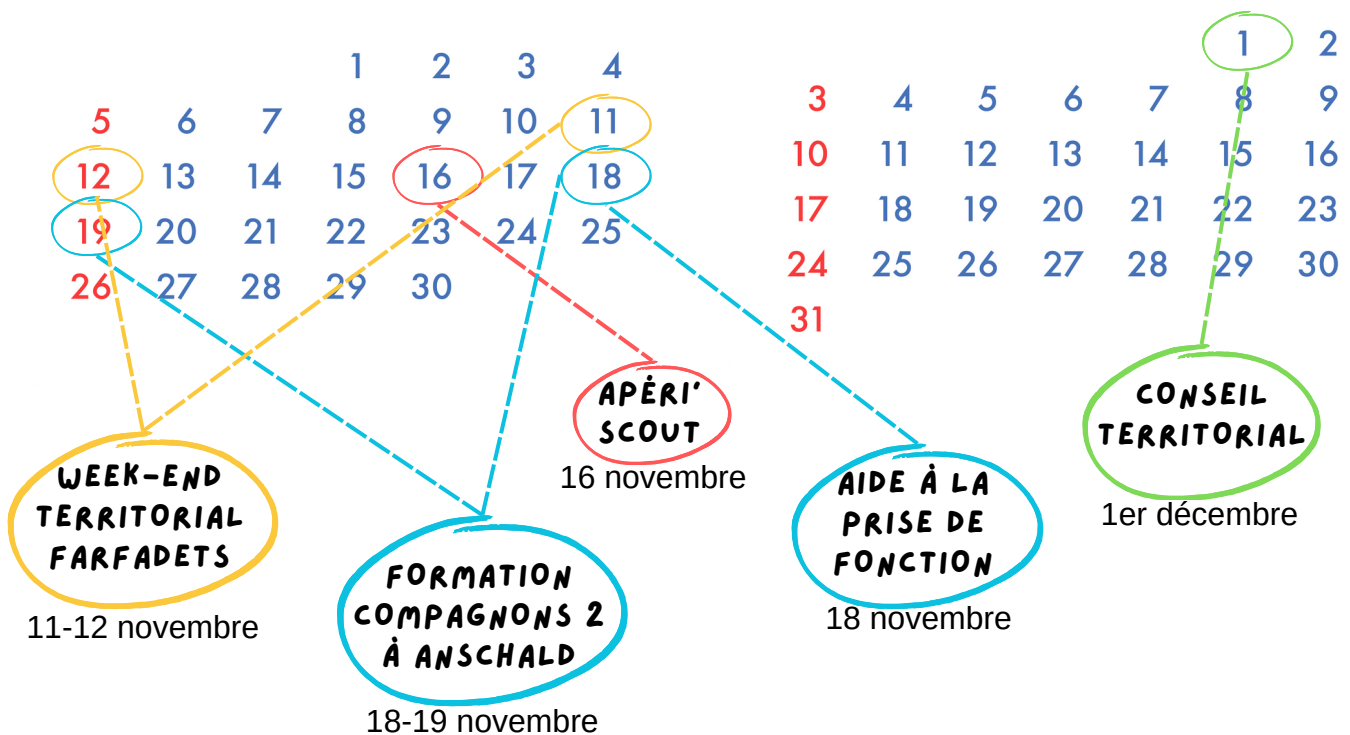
| | | | | | | |
|---|---|---|---|---|---|---|
| | | | 1 | 2 | 3 | 4 |
| 5 | 6 | 7 | 8 | 9 | 10 | 11 |
| 12 | 13 | 14 | 15 | 16 | 17 | 18 |
| 19 | 20 | 21 | 22 | 23 | 24 | 25 |
| 26 | 27 | 28 | 29 | 30 | | |

| | | | | | | |
|---|---|---|---|---|---|---|
| | | | | | 1 | 2 |
| 3 | 4 | 5 | 6 | 7 | 8 | 9 |
| 10 | 11 | 12 | 13 | 14 | 15 | 16 |
| 17 | 18 | 19 | 20 | 21 | 22 | 23 |
| 24 | 25 | 26 | 27 | 28 | 29 | 30 |
| 31 | | | | | | |

APÉRI' SCOUT
16 novembre

CONSEIL TERRITORIAL
1er décembre

WEEK-END TERRITORIAL FARFADETS
11-12 novembre

FORMATION COMPAGNONS 2 À ANSCHALD
18-19 novembre

AIDE À LA PRISE DE FONCTION
18 novembre